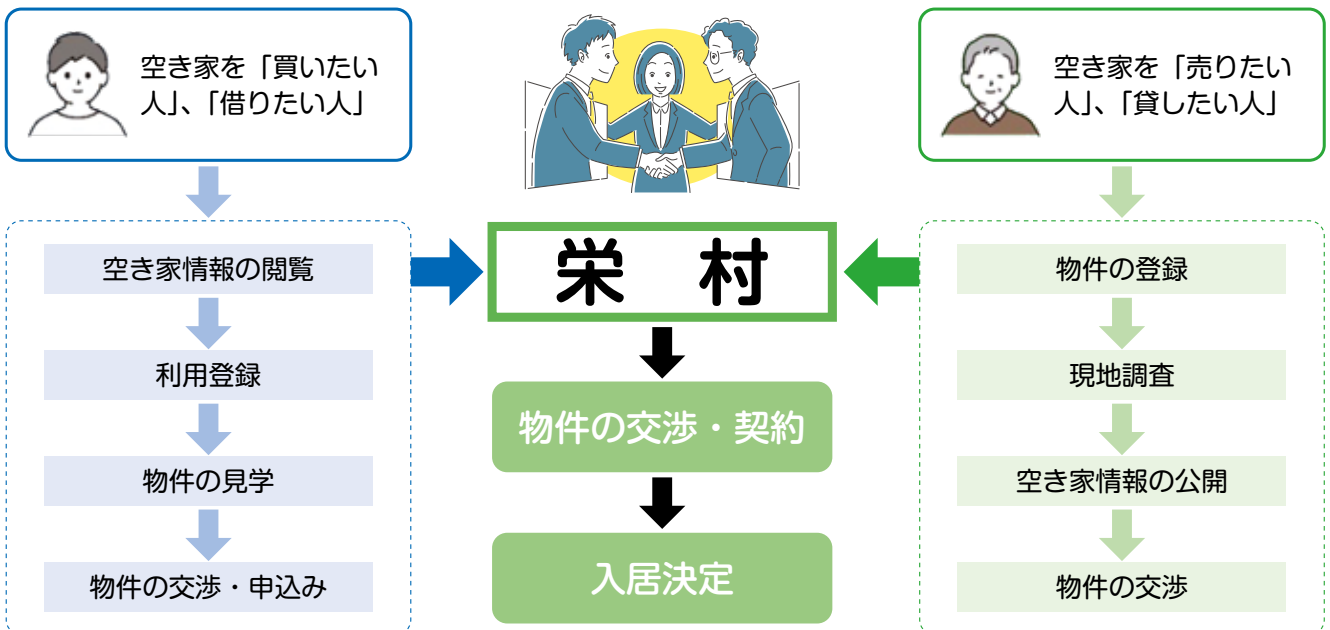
空き家を「買いたい人」、「借りたい人」

空き家情報の閲覧

利用登録

物件の見学

物件の交渉・申込み

栄　村

物件の交渉・契約

入居決定

空き家を「売りたい人」、「貸したい人」

物件の登録

現地調査

空き家情報の公開

物件の交渉